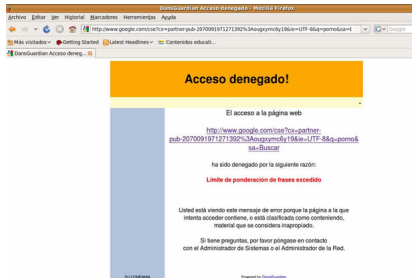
DansGuardian Acceso denegado - Mozilla Firefox
Archivo Editar Ver Historial Marcadores Herramientas Ayuda
http://www.google.com/cse?cx=partner-pub-2070091971271392%3Aougxymc6y19&ie=UTF-8&q=porno&sa=I
Google
Más visitados Getting Started Latest Headlines Contenidos educati...
DansGuardian Acceso deneg...

Acceso denegado!

El acceso a la página web

http://www.google.com/cse?cx=partner-pub-2070091971271392%3Aougxymc6y19&ie=UTF-8&q=porno&sa=Buscar

ha sido denegado por la siguiente razón:

Límite de ponderación de frases excedido

Usted está viendo este mensaje de error porque la página a la que intenta acceder contiene, o está clasificada como conteniendo, material que se considera inapropiado.

Si tiene preguntas, por favor póngase en contacto con el Administrador de Sistemas o el Administrador de la Red.

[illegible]

Powered by DansGuardian